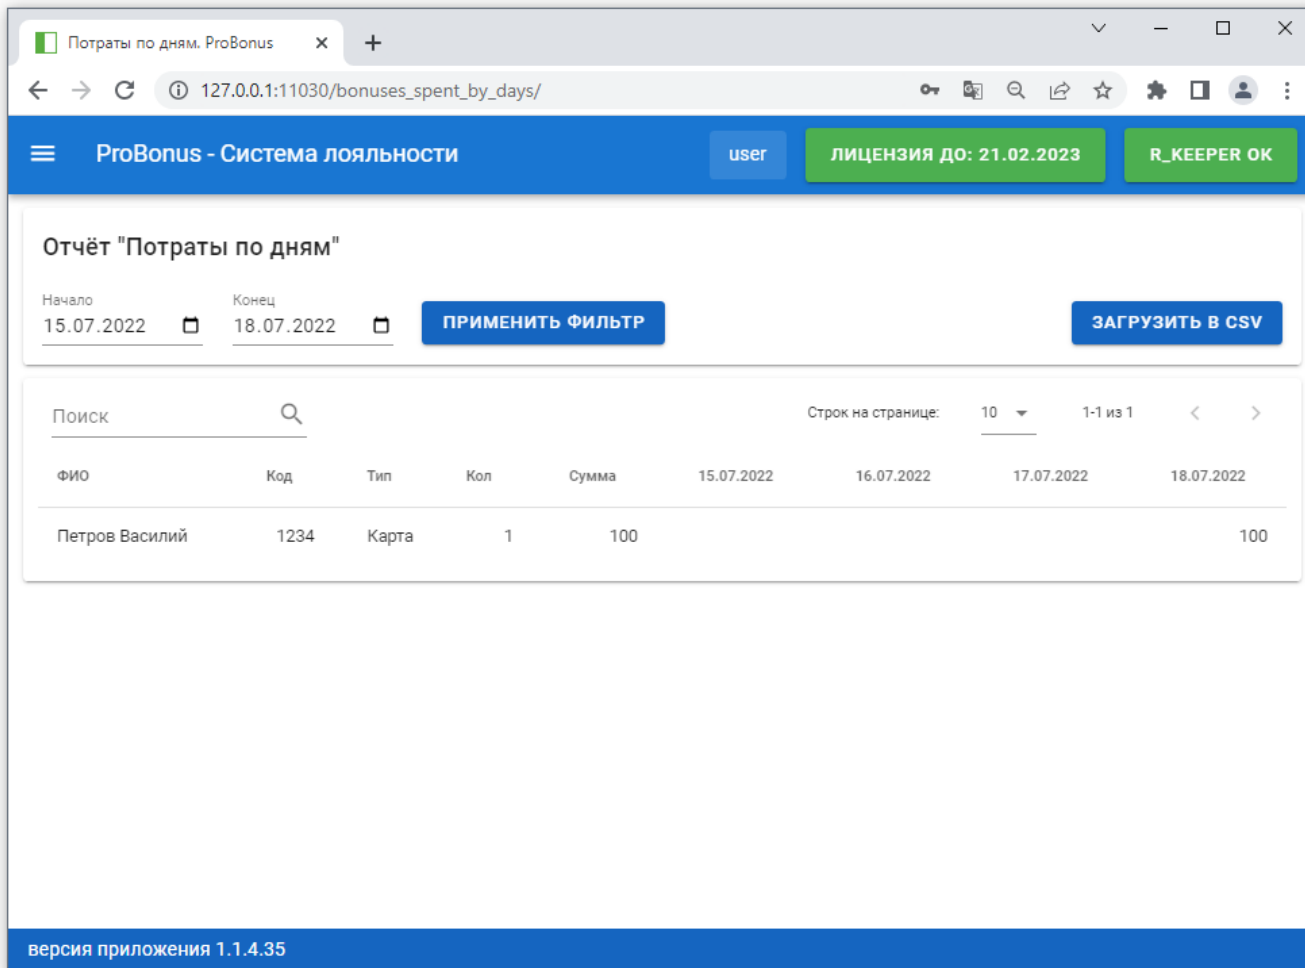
Потраты по дням. ProBonus

127.0.0.1:11030/bonuses_spent_by_days/

ProBonus - Система лояльности

user

ЛИЦЕНЗИЯ ДО: 21.02.2023

R_KEEPER OK

Отчёт "Потраты по дням"

Начало
15.07.2022

Конец
18.07.2022

ПРИМЕНИТЬ ФИЛЬТР

ЗАГРУЗИТЬ В CSV

Поиск

Строк на странице: 10

1-1 из 1

| ФИО | Код | Тип | Кол | Сумма | 15.07.2022 | 16.07.2022 | 17.07.2022 | 18.07.2022 |
|---|---|---|---|---|---|---|---|---|
| Петров Василий | 1234 | Карта | 1 | 100 | | | | 100 |

версия приложения 1.1.4.35